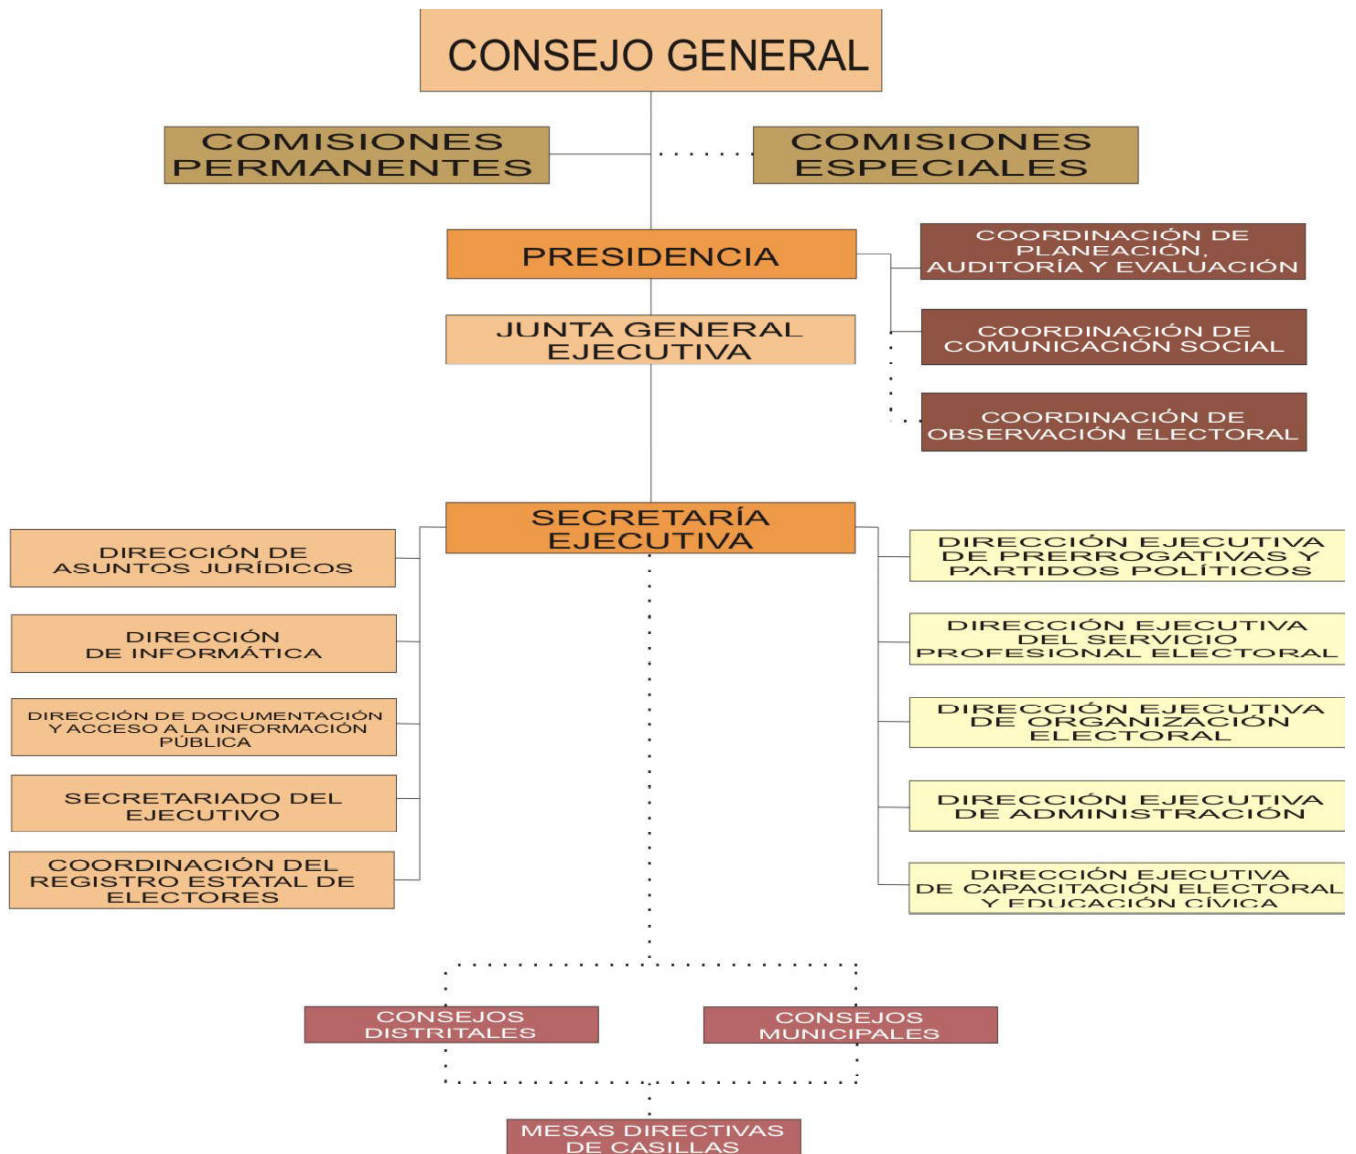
CONSEJO GENERAL

COMISIONES PERMANENTES

COMISIONES ESPECIALES

PRESIDENCIA

COORDINACIÓN DE PLANEACIÓN, AUDITORÍA Y EVALUACIÓN

JUNTA GENERAL EJECUTIVA

COORDINACIÓN DE COMUNICACIÓN SOCIAL

COORDINACIÓN DE OBSERVACIÓN ELECTORAL

SECRETARÍA EJECUTIVA

DIRECCIÓN DE ASUNTOS JURÍDICOS

DIRECCIÓN DE INFORMÁTICA

DIRECCIÓN DE DOCUMENTACIÓN Y ACCESO A LA INFORMACIÓN PÚBLICA

SECRETARIADO DEL EJECUTIVO

COORDINACIÓN DEL REGISTRO ESTATAL DE ELECTORES

DIRECCIÓN EJECUTIVA DE PRERROGATIVAS Y PARTIDOS POLÍTICOS

DIRECCIÓN EJECUTIVA DEL SERVICIO PROFESIONAL ELECTORAL

DIRECCIÓN EJECUTIVA DE ORGANIZACIÓN ELECTORAL

DIRECCIÓN EJECUTIVA DE ADMINISTRACIÓN

DIRECCIÓN EJECUTIVA DE CAPACITACIÓN ELECTORAL Y EDUCACIÓN CÍVICA

CONSEJOS DISTRITALES

CONSEJOS MUNICIPALES

MESAS DIRECTIVAS DE CASILLAS